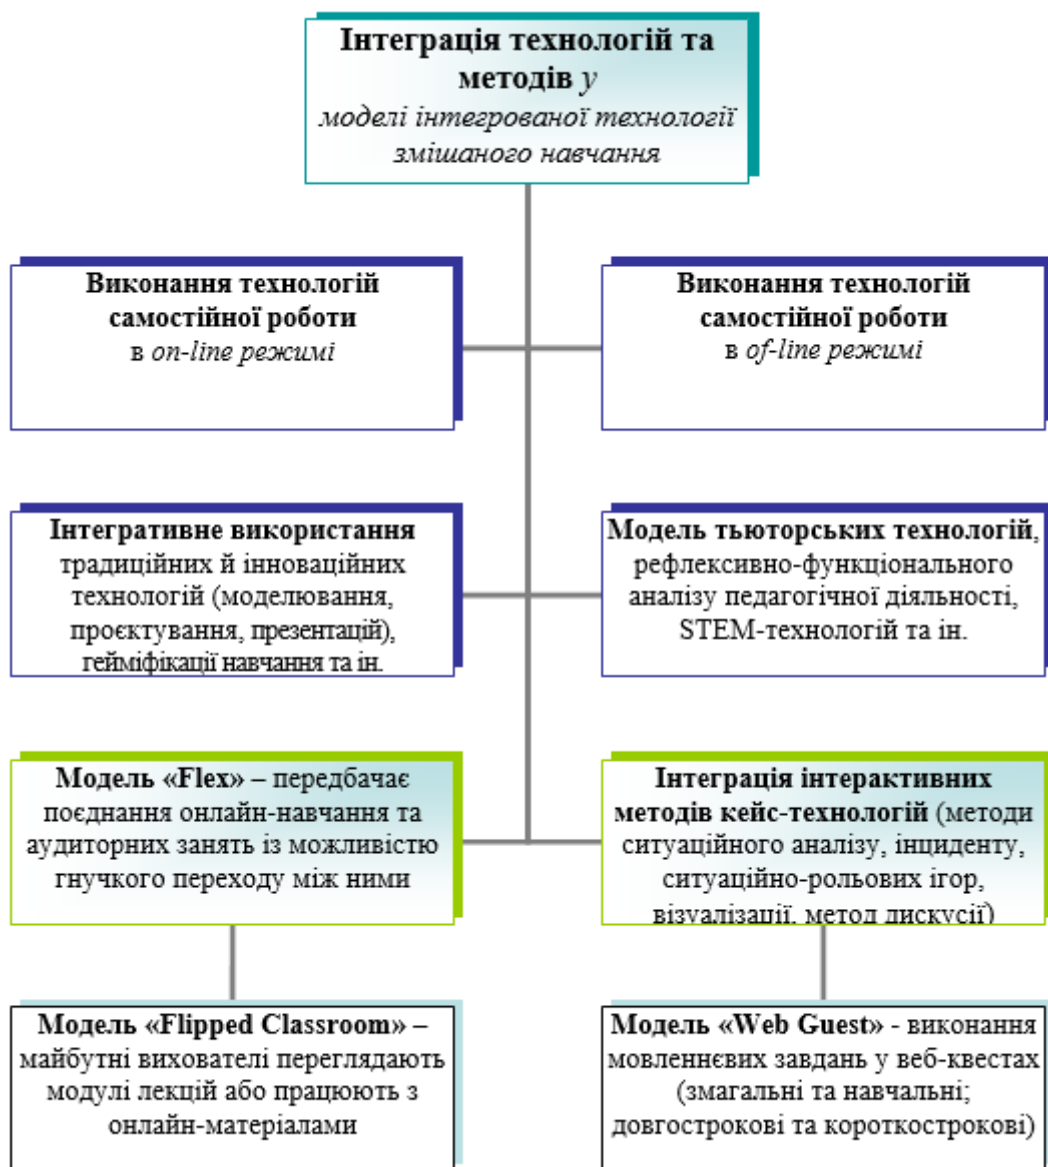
**Інтеграція технологій та методів** *у моделі інтегрованої технології змішаного навчання*

**Виконання технологій самостійної роботи** в *on-line режимі*

**Виконання технологій самостійної роботи** в *of-line режимі*

**Інтегративне використання** традиційних й інноваційних технологій (моделювання, проєктування, презентацій), гейміфікації навчання та ін.

**Модель тьюторських технологій**, рефлексивно-функціонального аналізу педагогічної діяльності, STEM-технологій та ін.

**Модель «Flex»** – передбачає поєднання онлайн-навчання та аудиторних занять із можливістю гнучкого переходу між ними

**Інтеграція інтерактивних методів кейс-технологій** (методи ситуаційного аналізу, інциденту, ситуаційно-рольових ігор, візуалізації, метод дискусії)

**Модель «Flipped Classroom»** – майбутні вихователі переглядають модулі лекцій або працюють з онлайн-матеріалами

**Модель «Web Guest»** - виконання мовленнєвих завдань у веб-квестах (змагальні та навчальні; довгострокові та короткострокові)